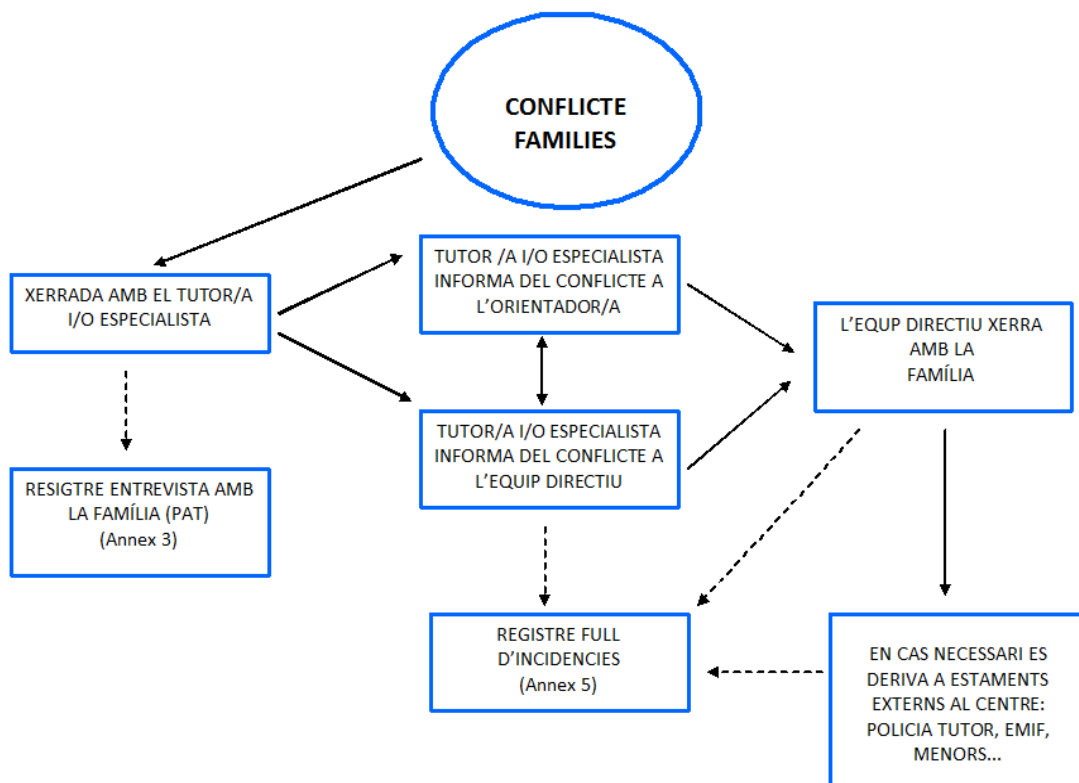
CONFLICTE FAMILIES

XERRADA AMB EL TUTOR/A I/O ESPECIALISTA

TUTOR /A I/O ESPECIALISTA INFORMA DEL CONFLICTE A L'ORIENTADOR/A

TUTOR/A I/O ESPECIALISTA INFORMA DEL CONFLICTE A L'EQUIP DIRECTIU

L'EQUP DIRECTIU XERRA AMB LA FAMÍLIA

RESIGTRE ENTREVISTA AMB LA FAMÍLIA (PAT) (Annex 3)

REGISTRE FULL D'INCIDENCIES (Annex 5)

EN CAS NECESSARI ES DERIVA A ESTAMENTS EXTERNS AL CENTRE: POLICIA TUTOR, EMIF, MENORS...